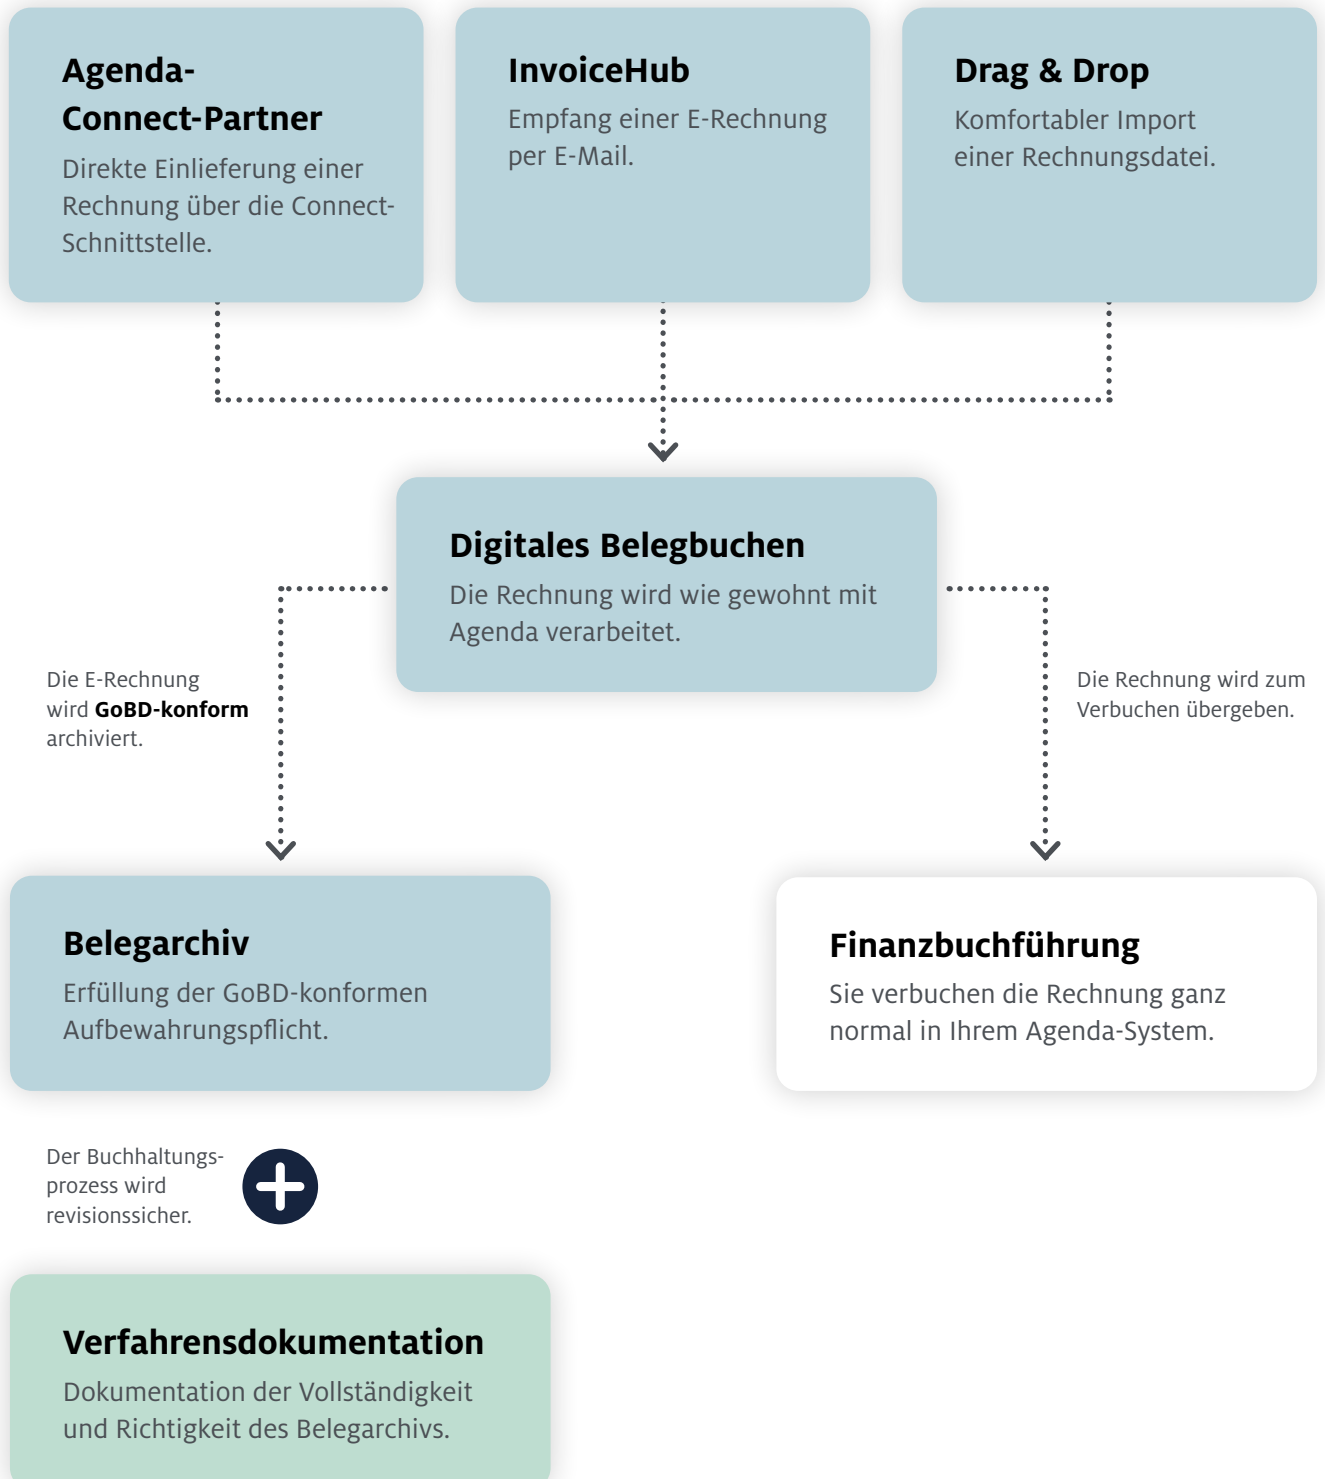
Agenda-Connect-Partner
Direkte Einlieferung einer Rechnung über die Connect-Schnittstelle.

InvoiceHub
Empfang einer E-Rechnung per E-Mail.

Drag & Drop
Komfortabler Import einer Rechnungsdatei.

Digitales Belegbuchen
Die Rechnung wird wie gewohnt mit Agenda verarbeitet.

Die E-Rechnung wird **GoBD-konform** archiviert.

Die Rechnung wird zum Verbuchen übergeben.

Belegarchiv
Erfüllung der GoBD-konformen Aufbewahrungspflicht.

Finanzbuchführung
Sie verbuchen die Rechnung ganz normal in Ihrem Agenda-System.

Der Buchhaltungsprozess wird revisionssicher.

Verfahrensdokumentation
Dokumentation der Vollständigkeit und Richtigkeit des Belegarchivs.